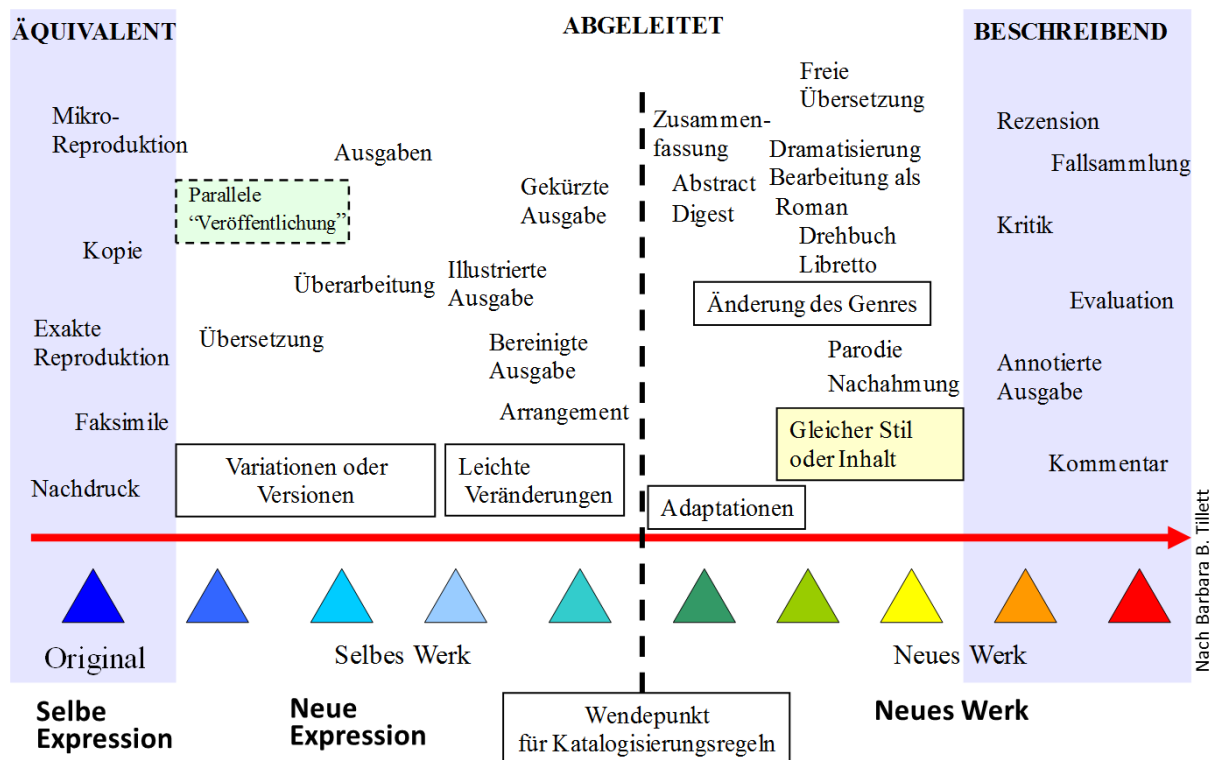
ÄQUIVALENT

ABGELEITET

BESCHREIBEND

Mikro-Reproduktion

Kopie

Exakte Reproduktion

Faksimile

Nachdruck

Parallele "Veröffentlichung"

Ausgaben

Überarbeitung

Übersetzung

Gekürzte Ausgabe

Illustrierte Ausgabe

Bereinigte Ausgabe

Arrangement

Variationen oder Versionen

Leichte Veränderungen

Zusammenfassung

Abstract

Digest

Freie Übersetzung

Dramatisierung

Bearbeitung als Roman

Drehbuch

Libretto

Änderung des Genres

Parodie

Nachahmung

Gleicher Stil oder Inhalt

Adaptationen

Rezension

Fallsammlung

Kritik

Evaluation

Annotierte Ausgabe

Kommentar

Nach Barbara B. Tillett

Original

Selbes Werk

Neues Werk

Selbe Expression

Neue Expression

Wendepunkt für Katalogisierungsregeln

Neues Werk